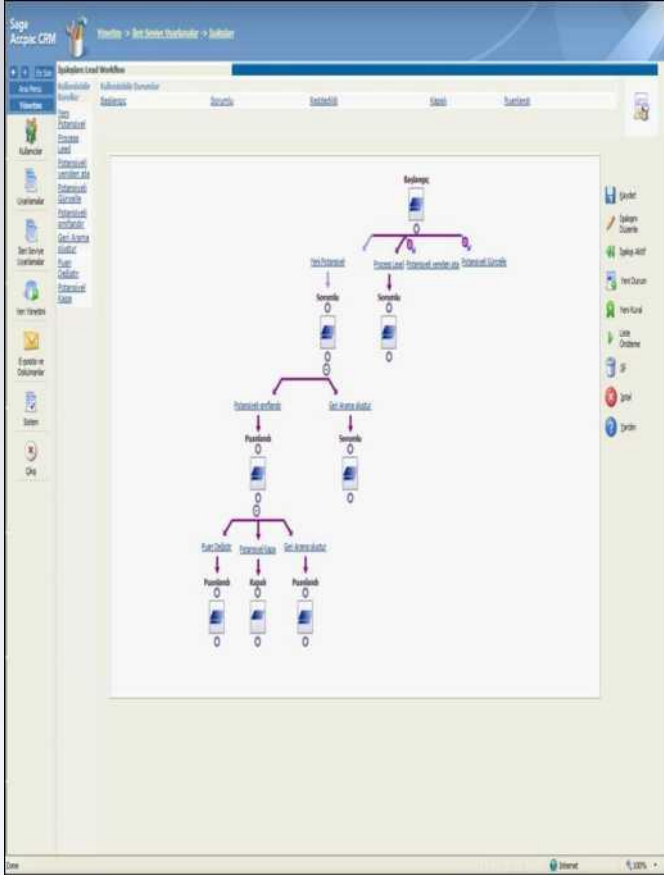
Sage Accpac CRM

Yönetim -> İleri Seviye Uyarlamalar -> İşakışları

Ana Menü

Yönetim

Kullanıcılar

Uyarlamalar

İleri Seviye Uyarlamalar

Veri Yönetimi

E-postalar ve Dokümanlar

Sistem

Çıkış

İşakışları: Lead Workflow

Kullanılabilir Kurallar

Yeni Potansiyel

Process Lead

Potansiyel verileri ata

Potansiyel Güncelle

Potansiyel sınıflandır

Geri Arama oluştur

Puan Değiştir

Potansiyel Kapat

Kullanılabilir Durumlar

Başlangıç

Sorumlu

Kesinleştir

Kapalı

Puanlandı

Başlangıç

Yeni Potansiyel

Process Lead

Potansiyel verileri ata

Potansiyel Güncelle

Sorumlu

Sorumlu

Potansiyel sınıflandır

Geri Arama oluştur

Puanlandı

Sorumlu

Puan Değiştir

Potansiyel Kapat

Geri Arama oluştur

Puanlandı

Kapalı

Puanlandı

Kaydet

İşakışını Düzenle

İşakışı Aktif

Yeni Durum

Yeni Kural

Liste Ördeme

Sil

İptal

Yardım

Done

Internet

100%